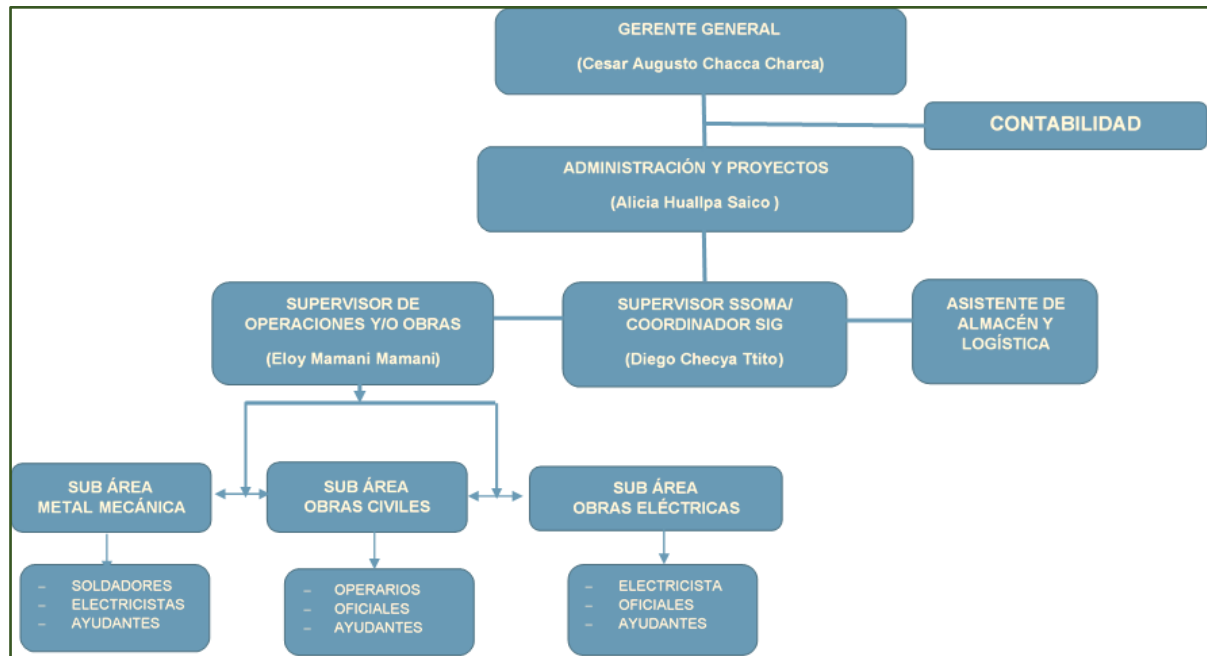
GERENTE GENERAL

(Cesar Augusto Chacca Charca)

CONTABILIDAD

ADMINISTRACIÓN Y PROYECTOS

(Alicia Huallpa Saico )

SUPERVISOR DE OPERACIONES Y/O OBRAS

(Eloy Mamani Mamani)

SUPERVISOR SSOMA/ COORDINADOR SIG

(Diego Checya Ttito)

ASISTENTE DE ALMACÉN Y LOGÍSTICA

SUB ÁREA METAL MECÁNICA

SUB ÁREA OBRAS CIVILES

SUB ÁREA OBRAS ELÉCTRICAS

– SOLDADORES
– ELECTRICISTAS
– AYUDANTES

– OPERARIOS
– OFICIALES
– AYUDANTES

– ELECTRICISTA
– OFICIALES
– AYUDANTES